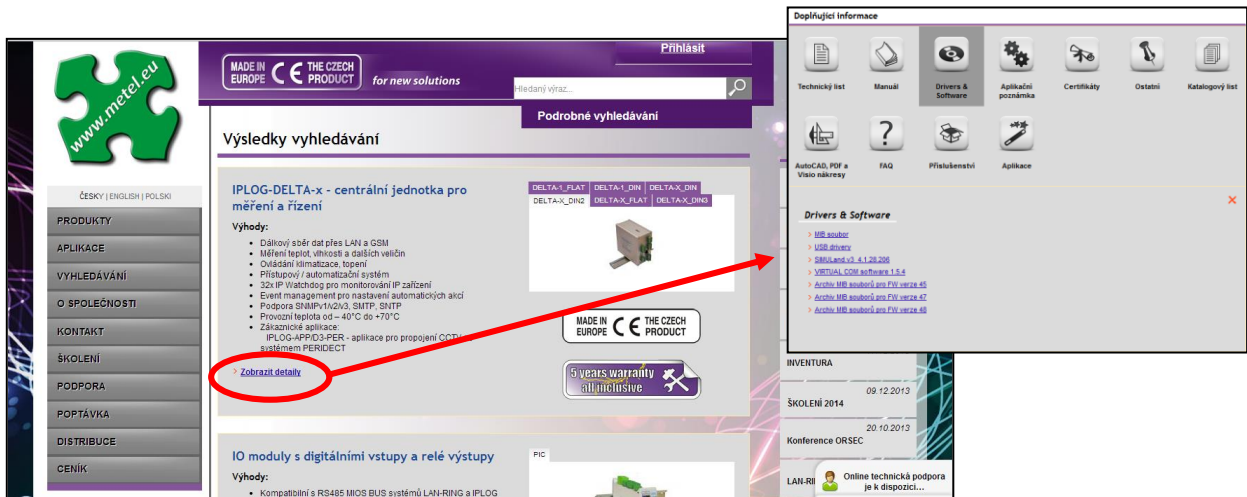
www.metel.eu

ČESKY | ENGLISH | POLSKI

PRODUKTY
APLIKACE
VYHLEDÁVÁNÍ
O SPOLEČNOSTI
KONTAKT
ŠKOLENÍ
PODPORA
POPTÁVKA
DISTRIBUCE
CENÍK

MADE IN EUROPE CE THE CZECH PRODUCT for new solutions

Přihlásit

Hledaný výraz...

Podrobné vyhledávání

Výsledky vyhledávání

IPLOG-DELTA-x - centrální jednotka pro měření a řízení

| DELTA-1_FLAT | DELTA-1_DIN | DELTA-X_DIN |
|---|---|---|
| DELTA-X_DIN2 | DELTA-X_FLAT | DELTA-X_DIN3 |

Výhody:

- Dálkový sběr dat přes LAN a GSM
- Měření teplot, vlhkosti a dalších veličin
- Ovládání klimatizace, topení
- Přístupový / automatizační systém
- 32x IP Watchdog pro monitorování IP zařízení
- Event management pro nastavení automatických akcí
- Podpora SNMPv1/v2/v3, SMTP, SNTP
- Provozní teplota od – 40°C do +70°C
- Zákaznické aplikace: IPLOG-APP/D3-PER - aplikace pro propojení CCTV systémem PERIDECT

Zobrazit detaily

MADE IN EUROPE CE THE CZECH PRODUCT

5 years warranty all inclusive

IO moduly s digitálními vstupy a relé výstupy

PIC

Výhody:

- Kompatibilní s RS485 MIOS BUS systémů LAN-RING a IPLOG

Doplňující informace

Technický list
Manuál
Drivers & Software
Aplikační poznámka
Certifikáty
Ostatní
Katalogový list
AutoCAD, PDF a Visio nákresy
FAQ
Příslušenství
Aplikace

Drivers & Software

- MIB soubor
- USB drivery
- SIMULand v3. 4.1.28.206
- VIRTUAL COM software 1.5.4
- Archiv MIB souborů pro FW verze 45
- Archiv MIB souborů pro FW verze 47
- Archiv MIB souborů pro FW verze 48

INVENTURA

09.12.2013
ŠKOLENÍ 2014

20.10.2013
Konference ORSEC

LAN-RI

Online technická podpora je k dispozici...